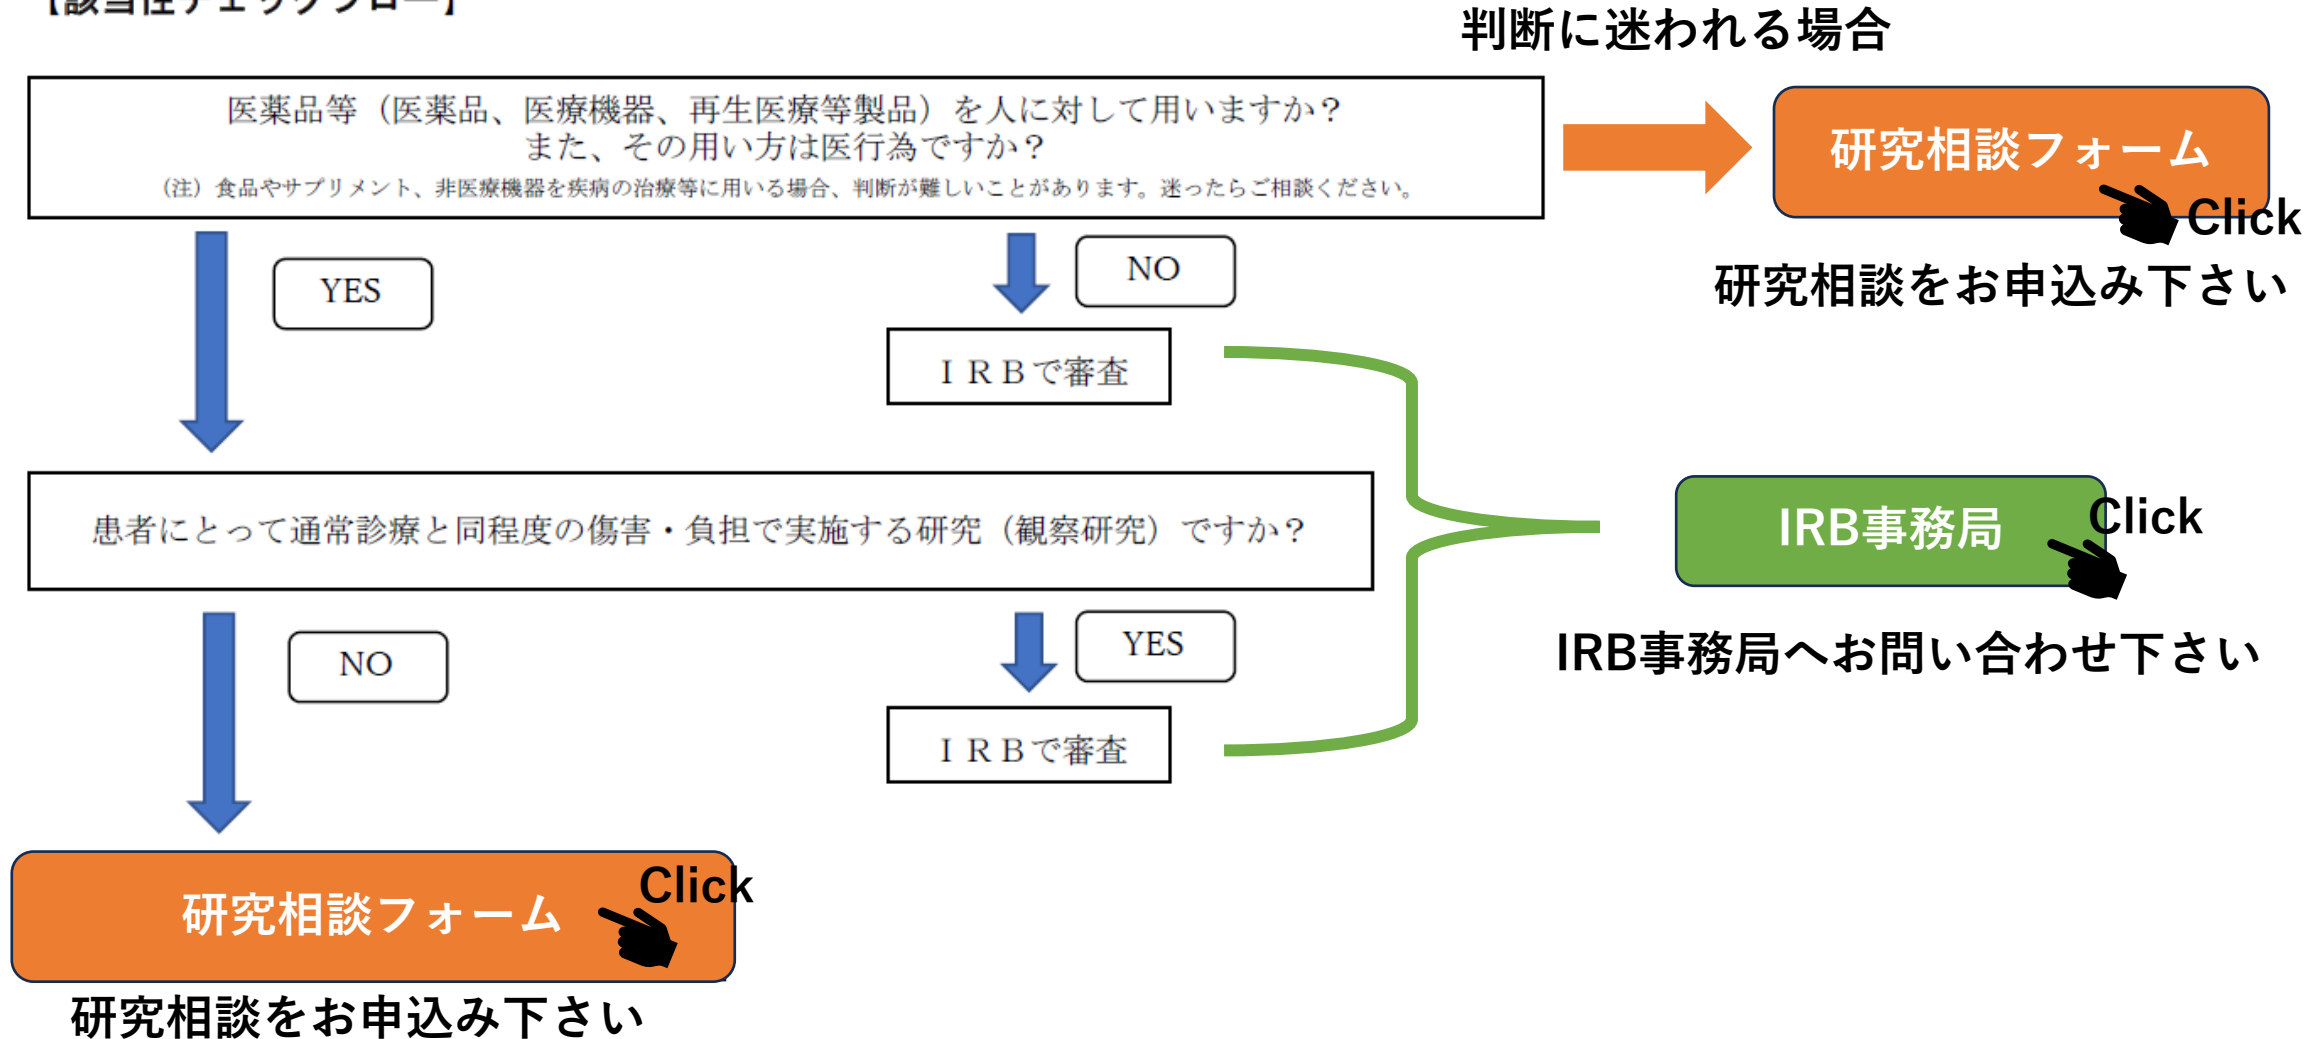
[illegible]

判断に迷われる場合

医薬品等（医薬品、医療機器、再生医療等製品）を人に対して用いますか？
また、その用い方は医行為ですか？
（注）食品やサプリメント、非医療機器を疾病の治療等に用いる場合、判断が難しいことがあります。迷ったらご相談ください。

研究相談フォーム

Click

研究相談をお申込み下さい

YES

NO

ＩＲＢで審査

患者にとって通常診療と同程度の傷害・負担で実施する研究（観察研究）ですか？

IRB事務局

Click

IRB事務局へお問い合わせ下さい

NO

YES

ＩＲＢで審査

研究相談フォーム

Click

研究相談をお申込み下さい